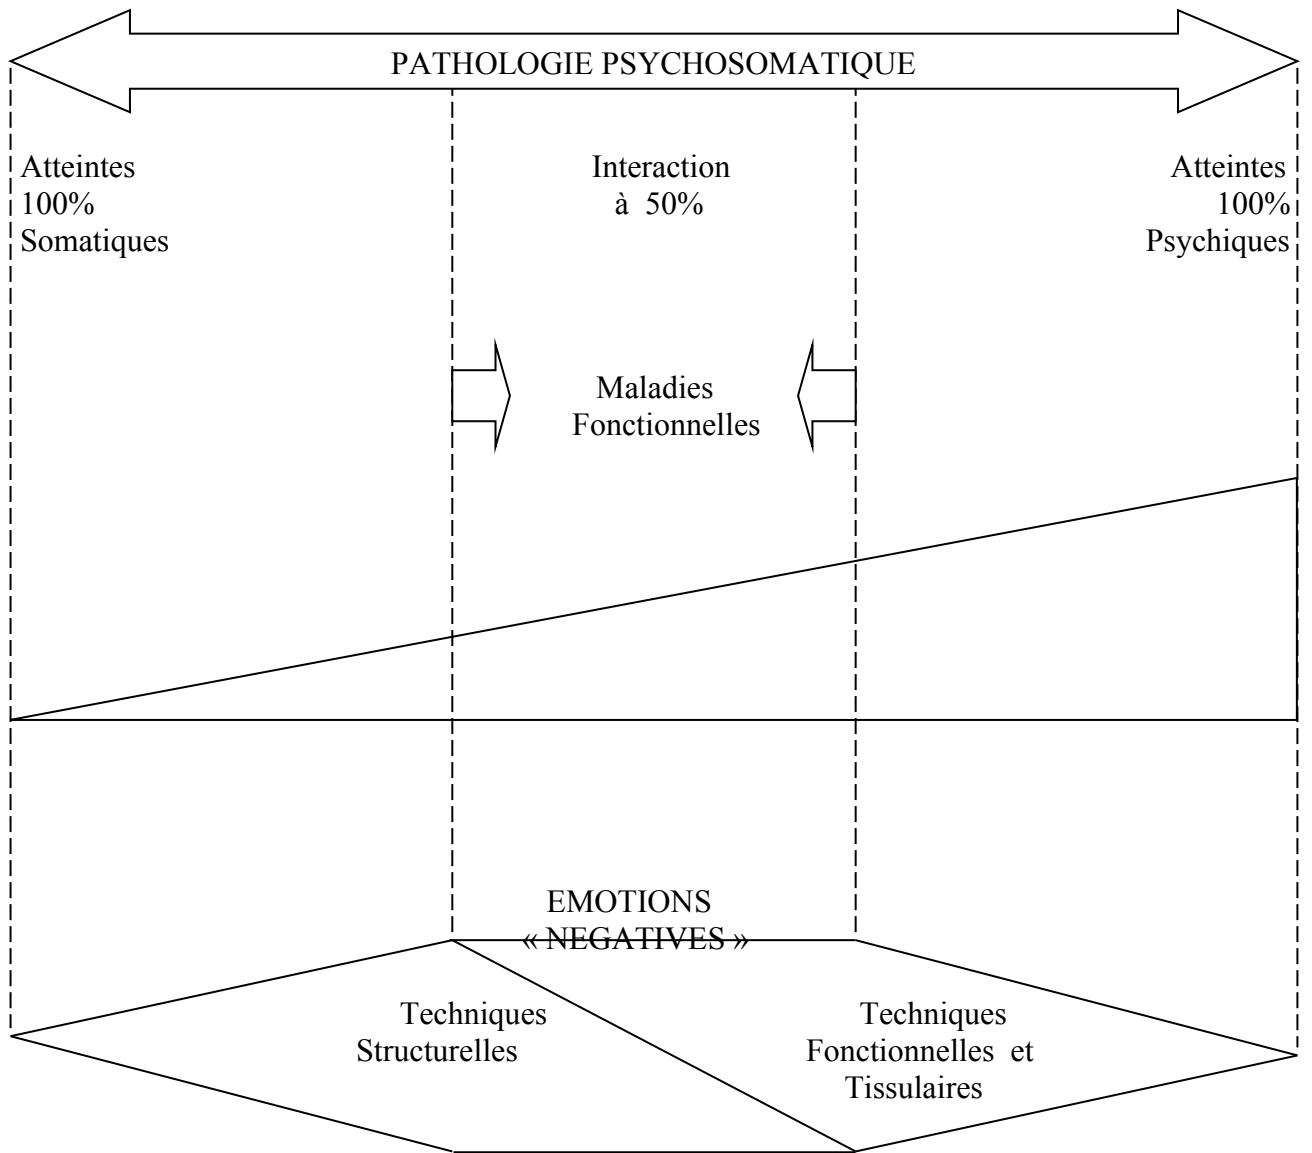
PATHOLOGIE PSYCHOSOMATIQUE

Atteintes 100% Somatiques

Interaction à 50%

Atteintes 100% Psychiques

Maladies Fonctionnelles

EMOTIONS « NEGATIVES »

Techniques Structurelles

Techniques Fonctionnelles et Tissulaires